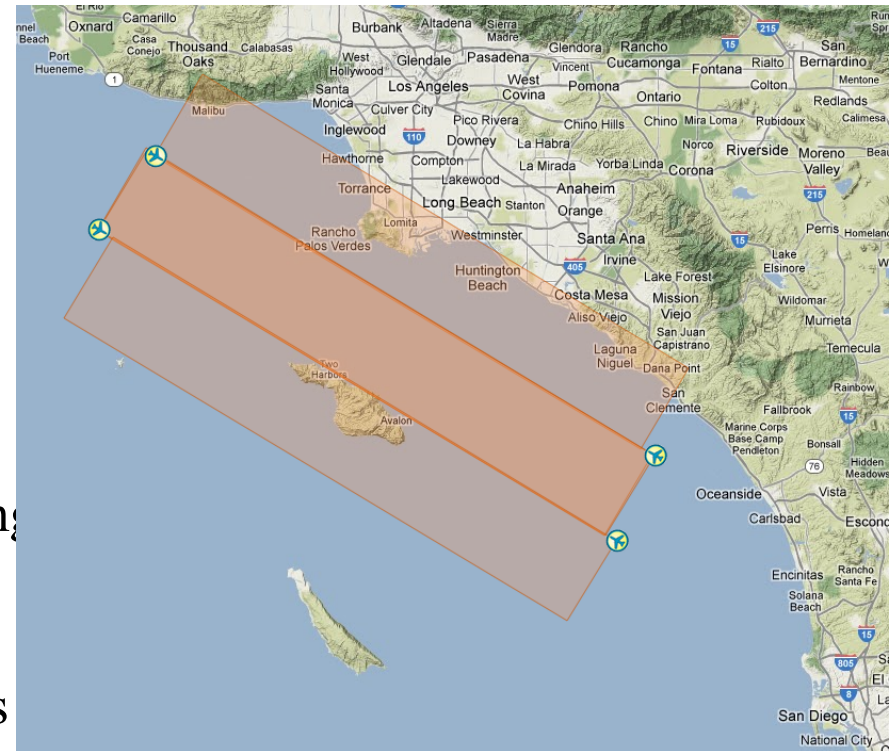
El Rio
Oxnard
Camarillo
Port Hueneme
Casa Conejo
Thousand Oaks
Calabasas
Burbank
Altadena
Sierra Madre
Glendale
Pasadena
West Hollywood
Glendora
Rancho Cucamonga
San Bernardino
Fontana
Rialto
Mentone
Vincent
Los Angeles
West Covina
Pomona
Ontario
Colton
Redlands
Santa Monica
Culver City
Malibu
Inglewood
Pico Rivera
Chino Hills
Chino
Mira Loma
Rubidoux
Calimesa
Downey
La Habra
Norco
Riverside
Moreno Valley
Hawthorne
Compton
La Mirada
Yorba Linda
Corona
Torrance
Lakewood
Anaheim
Long Beach
Stanton
Orange
Rancho Palos Verdes
Lomita
Westminster
Santa Ana
Perris
Homeland
Irvine
Lake Elsinore
Huntington Beach
Lake Forest
Wildomar
Costa Mesa
Mission Viejo
Murrieta
Aliso Viejo
San Juan Capistrano
Temecula
Laguna Niguel
Dana Point
Two Harbors
Rainbow
San Clemente
Fallbrook
Avalon
Marine Corps Base Camp Pendleton
Bonsall
Hidden Meadows
Oceanside
Vista
Carlsbad
Escondido
Encinitas
Rancho Santa Fe
Solana Beach
San Diego
National City
1
110
405
15
215
76
805
8
ng
s